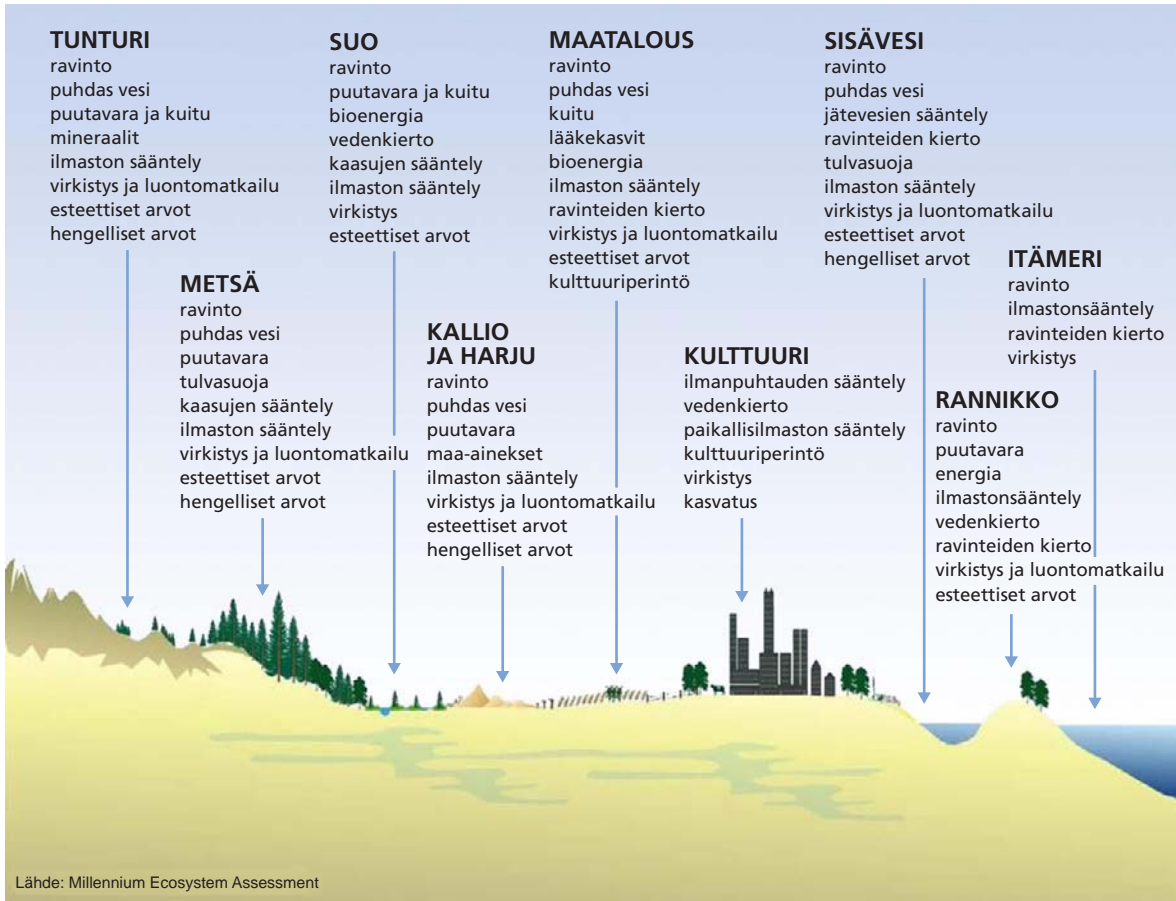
TUNTURI
ravinto
puhdas vesi
puutavara ja kuitu
mineraalit
ilmaston sääntely
virkistys ja luontomatkailu
esteettiset arvot
hengelliset arvot

SUO
ravinto
puutavara ja kuitu
bioenergia
vedenkierto
kaasujen sääntely
ilmaston sääntely
virkistys
esteettiset arvot

MAATALOUS
ravinto
puhdas vesi
kuitu
lääkekasvit
bioenergia
ilmaston sääntely
ravinteiden kierto
virkistys ja luontomatkailu
esteettiset arvot
kulttuuriperintö

SISÄVESI
ravinto
puhdas vesi
jätevesien sääntely
ravinteiden kierto
tulvasuoja
ilmaston sääntely
virkistys ja luontomatkailu
esteettiset arvot
hengelliset arvot

METSÄ
ravinto
puhdas vesi
puutavara
tulvasuoja
kaasujen sääntely
ilmaston sääntely
virkistys ja luontomatkailu
esteettiset arvot
hengelliset arvot

KALLIO JA HARJU
ravinto
puhdas vesi
puutavara
maa-ainekset
ilmaston sääntely
virkistys ja luontomatkailu
esteettiset arvot
hengelliset arvot

KULTTUURI
ilmanpuhtauden sääntely
vedenkierto
paikallisilmaston sääntely
kulttuuriperintö
virkistys
kasvatus

ITÄMERI
ravinto
ilmastonsääntely
ravinteiden kierto
virkistys

RANNIKKO
ravinto
puutavara
energia
ilmastonsääntely
vedenkierto
ravinteiden kierto
virkistys ja luontomatkailu
esteettiset arvot

Lähde: Millennium Ecosystem Assessment